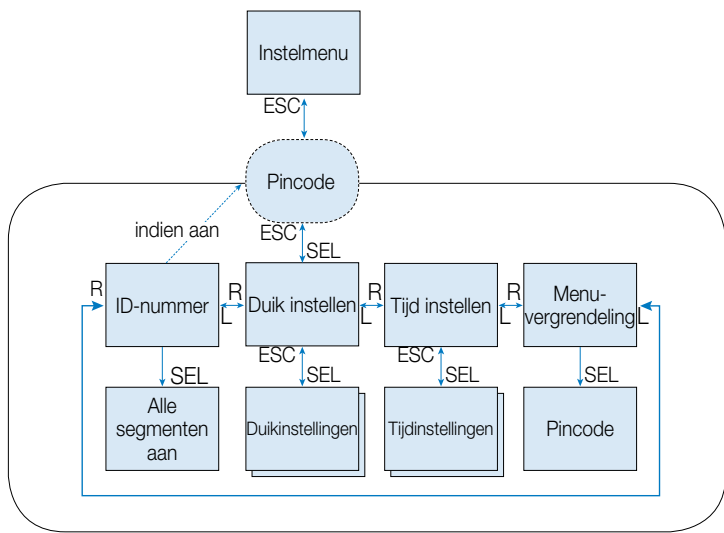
Instelmenu

ESC

Pincode

indien aan

ESC

SEL

R

ID-nummer

R

L

Duik instellen

R

L

Tijd instellen

R

L

Menu-vergrendeling

L

SEL

ESC

SEL

ESC

SEL

SEL

Alle segmenten aan

Duikinstellingen

Tijdinstellingen

Pincode